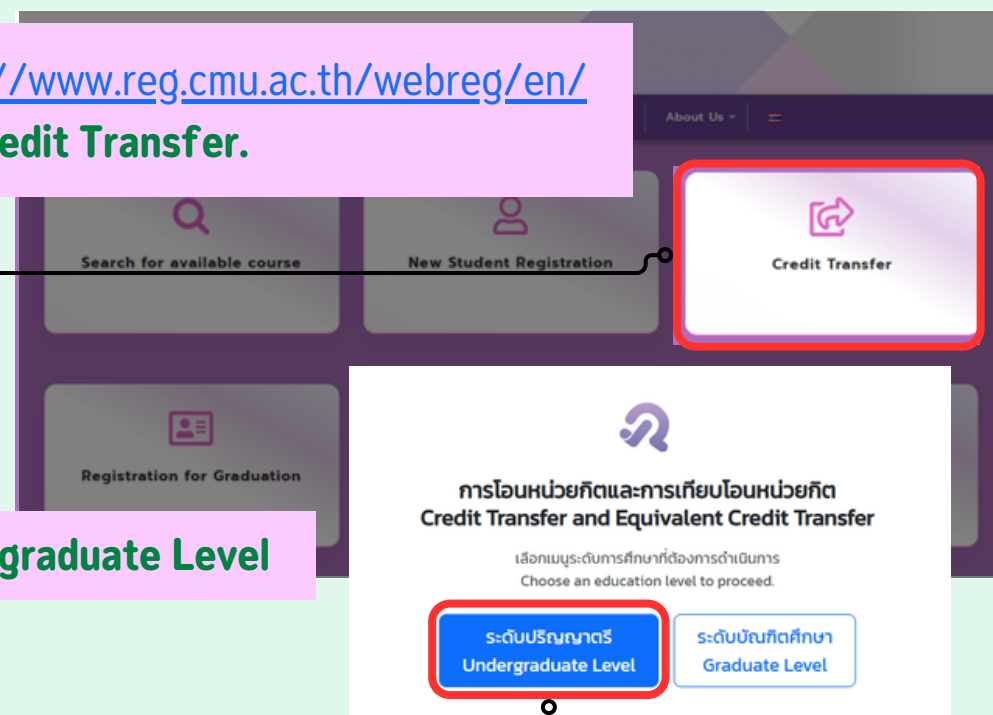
//www.reg.cmu.ac.th/webreg/en/
edit Transfer.

About Us

Search for available course

New Student Registration

Credit Transfer

Registration for Graduation

graduate Level

การโอนหน่วยกิตและการเทียบโอนหน่วยกิต
Credit Transfer and Equivalent Credit Transfer

เลือกเมนูระดับการศึกษาที่ต้องการดำเนินการ
Choose an education level to proceed.

ระดับปริญญาตรี
Undergraduate Level

ระดับบัณฑิตศึกษา
Graduate Level